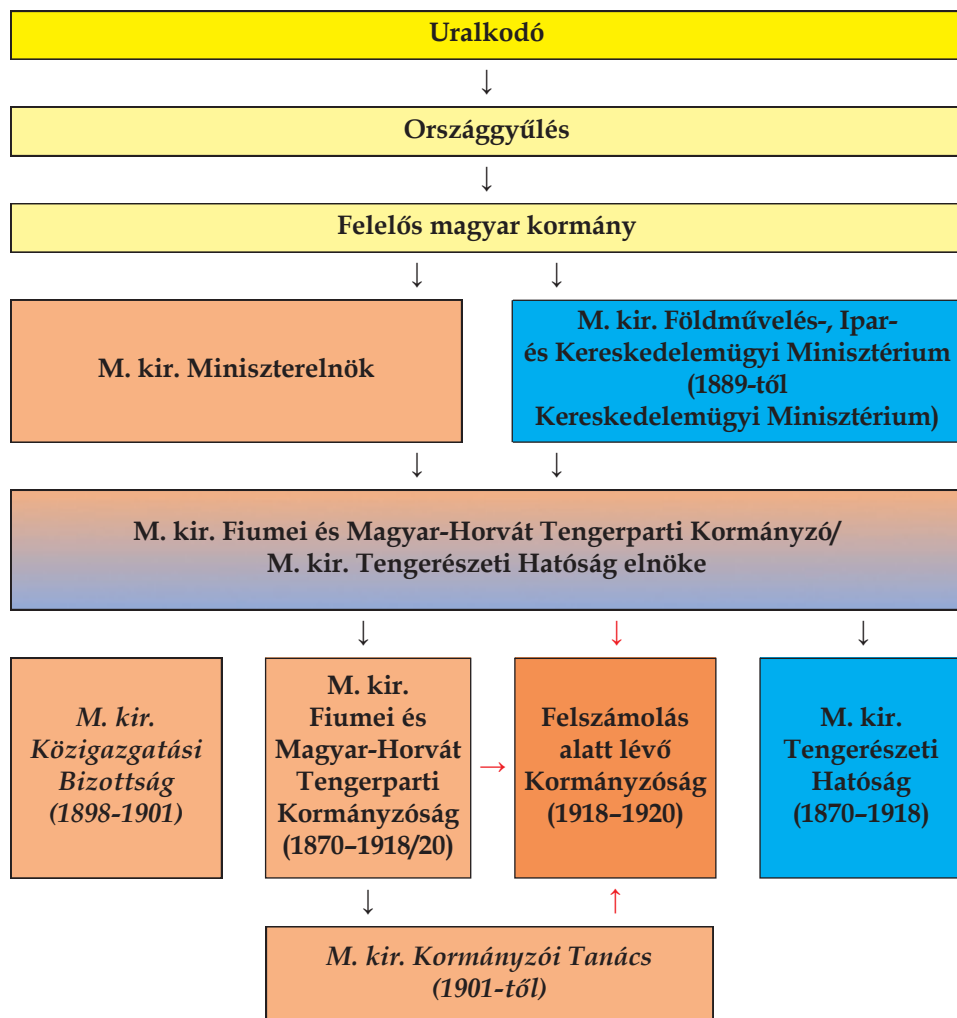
Uralkodó

↓

Országgyűlés

↓

Felelős magyar kormány

↓ ↓

M. kir. Miniszterelnök

M. kir. Földművelés-, Ipar- és Kereskedelemügyi Minisztérium (1889-től Kereskedelemügyi Minisztérium)

↓ ↓

M. kir. Fiumei és Magyar-Horvát Tengerparti Kormányzó/ M. kir. Tengerészeti Hatóság elnöke

↓ ↓ ↓

*M. kir. Közigazgatási Bizottság (1898-1901)*

M. kir. Fiumei és Magyar-Horvát Tengerparti Kormányzóság (1870–1918/20)

→

Felszámolás alatt lévő Kormányzóság (1918–1920)

M. kir. Tengerészeti Hatóság (1870–1918)

↓ ↑

*M. kir. Kormányzói Tanács (1901-től)*